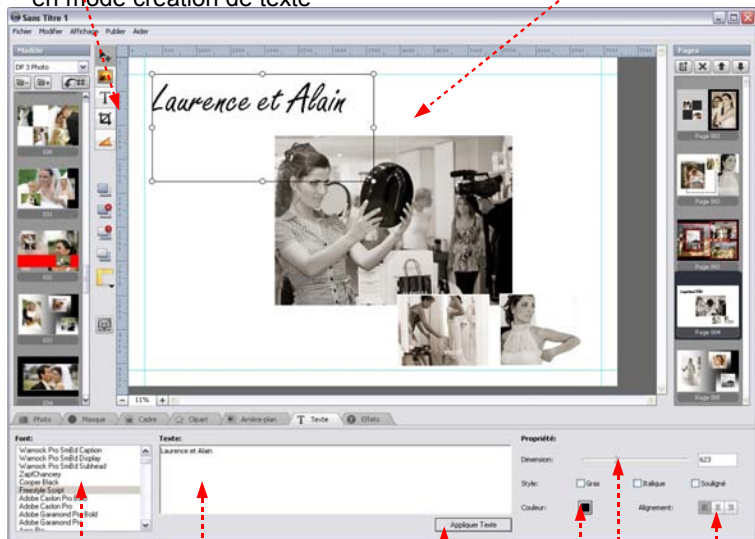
en mode création de texte

Sans Titre 1

Fichier Modifier Affichage Publier Aider

Modèles

DP 3 Photo

Pages

Laurence et Alain

Page 002

Page 003

Page 003

Page 004

Page 005

11%

Photo Masque Cadre Clipart Arrière-plan Texte Effets

Font:

Warnock Pro SmBd Caption
Warnock Pro SmBd Display
Warnock Pro SmBd Subhead
ZapfChancery
Cooper Black
Freestyle Script
Adobe Caslon Pro Bold
Adobe Caslon Pro
Adobe Garamond Pro Bold
Adobe Garamond Pro

Texte:

Laurence et Alain

Appliquer Texte

Propriété:

Dimension: 623

Style: Gras Italique Souligné

Couleur: Alignement: